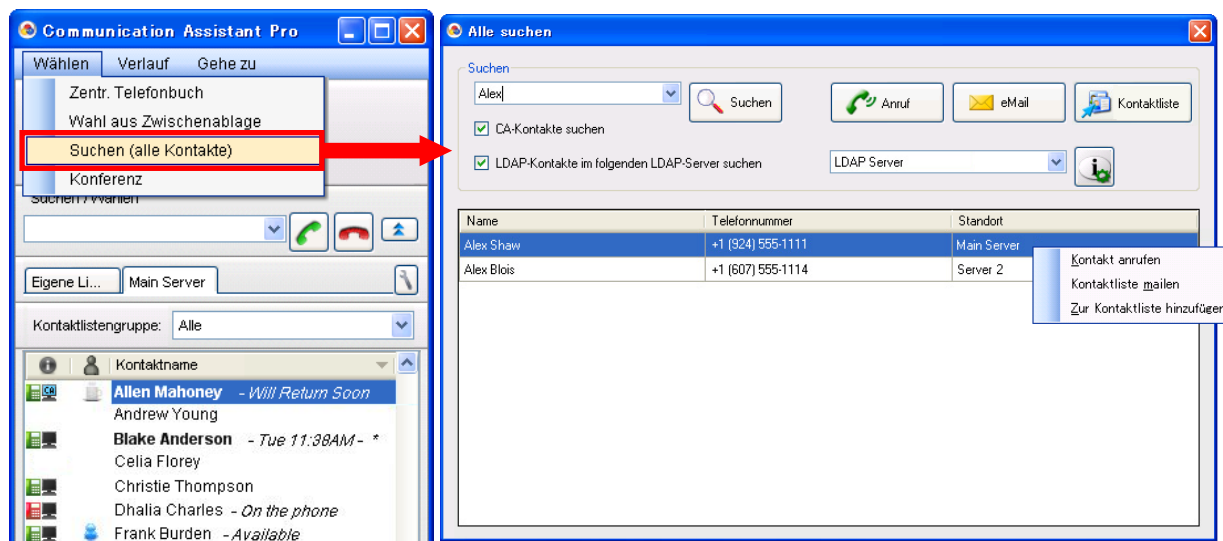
Communication Assistant Pro

Wählen Verlauf Gehe zu

Zentr. Telefonbuch
Wahl aus Zwischenablage
Suchen (alle Kontakte)
Konferenz

Suchen / Wählen

Eigene Li... Main Server

Kontaktlistengruppe: Alle

Kontaktname

Allen Mahoney - Will Return Soon
Andrew Young
Blake Anderson - Tue 11:38AM - *
Celia Florey
Christie Thompson
Dhalia Charles - On the phone
Frank Burden - Available

Alle suchen

Suchen
Alex
Suchen
Anruf
eMail
Kontaktliste
CA-Kontakte suchen
LDAP-Kontakte im folgenden LDAP-Server suchen
LDAP Server

| Name | Telefonnummer | Standort |
|---|---|---|
| Alex Shaw | +1 (924) 555-1111 | Main Server |
| Alex Blois | +1 (607) 555-1114 | Server 2 |

Kontakt anrufen
Kontaktliste mailen
Zur Kontaktliste hinzufüge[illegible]